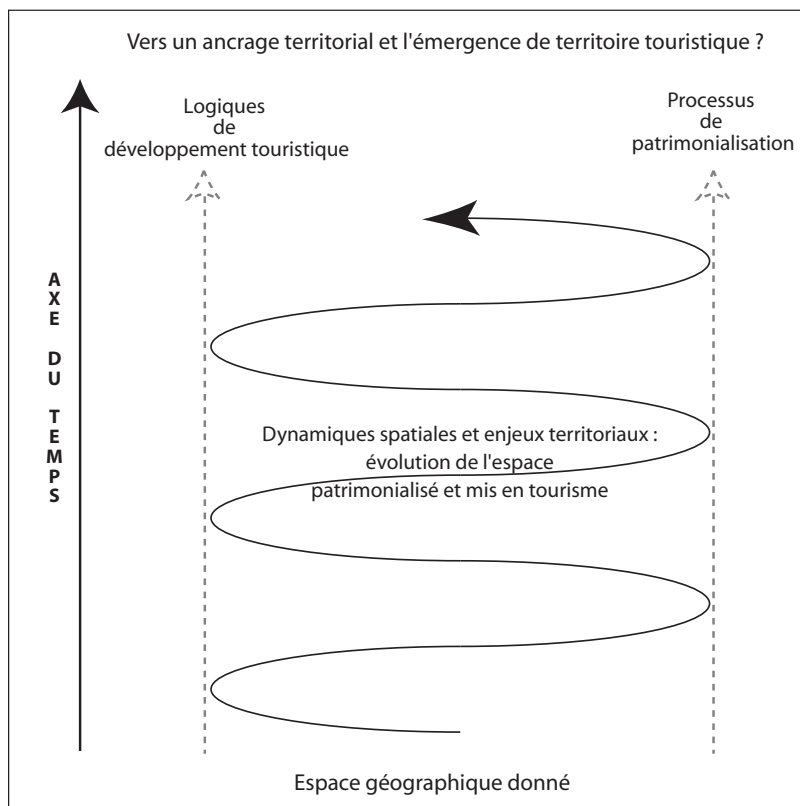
Vers un ancrage territorial et l'émergence de territoire touristique ?

Logiques de développement touristique

Processus de patrimonialisation

A
X
E

D
U

T
E
M
P
S

Dynamiques spatiales et enjeux territoriaux : évolution de l'espace patrimonialisé et mis en tourisme

Espace géographique donné